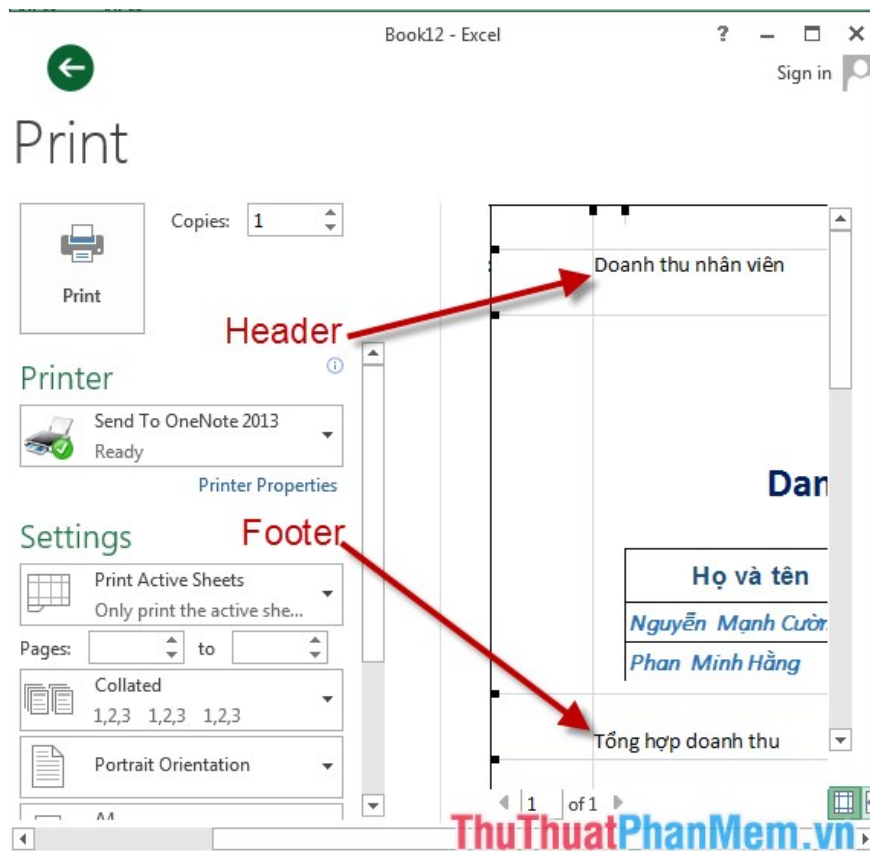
Book12 - Excel

? – ☐ ✕

Sign in

Print

Copies: 1

Print

Printer

Send To OneNote 2013
Ready

Printer Properties

Settings

Print Active Sheets
Only print the active she...

Pages: to

Collated
1,2,3 1,2,3 1,2,3

Portrait Orientation

A4

Header

Footer

Doanh thu nhân viên

Dan

| Họ và tên |
|---|
| Nguyễn Mạnh Cườ |
| Phan Minh Hằng |

Tổng hợp doanh thu

1 of 1

ThuThuatPhanMem.vn